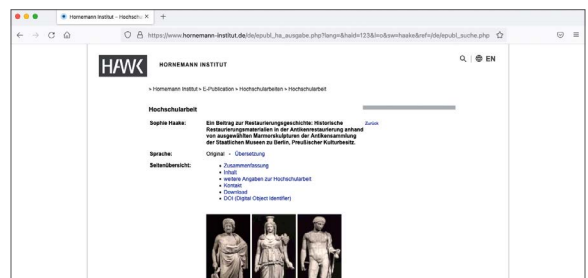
Hornemann Institut – Hochschu ×
+

https://www.hornemann-institut.de/de/epubl_hs_ausgabe.php?lang=123&hsid=123&i=0&sw=haake&ref=/de/epubl_suche.php

HAWK HORNEMANN INSTITUT

EN

» Hornemann Institut » E-Publication » Hochschularbeiten » Hochschularbeit

Hochschularbeit

Sophie Haake: Ein Beitrag zur Restaurierungsgeschichte: Historische Restaurierungsmaterialien in der Antikenrestaurierung anhand von ausgewählten Marmorskulpturen der Antikensammlung der Staatlichen Museen zu Berlin, Preußischer Kulturbesitz.

Zurück

Sprache: Original • Übersetzung

Seitenübersicht:
• Zusammenfassung
• Inhalt
• weitere Angaben zur Hochschularbeit
• Kontakt
• Download
• DOI (Digital Object Identifier)